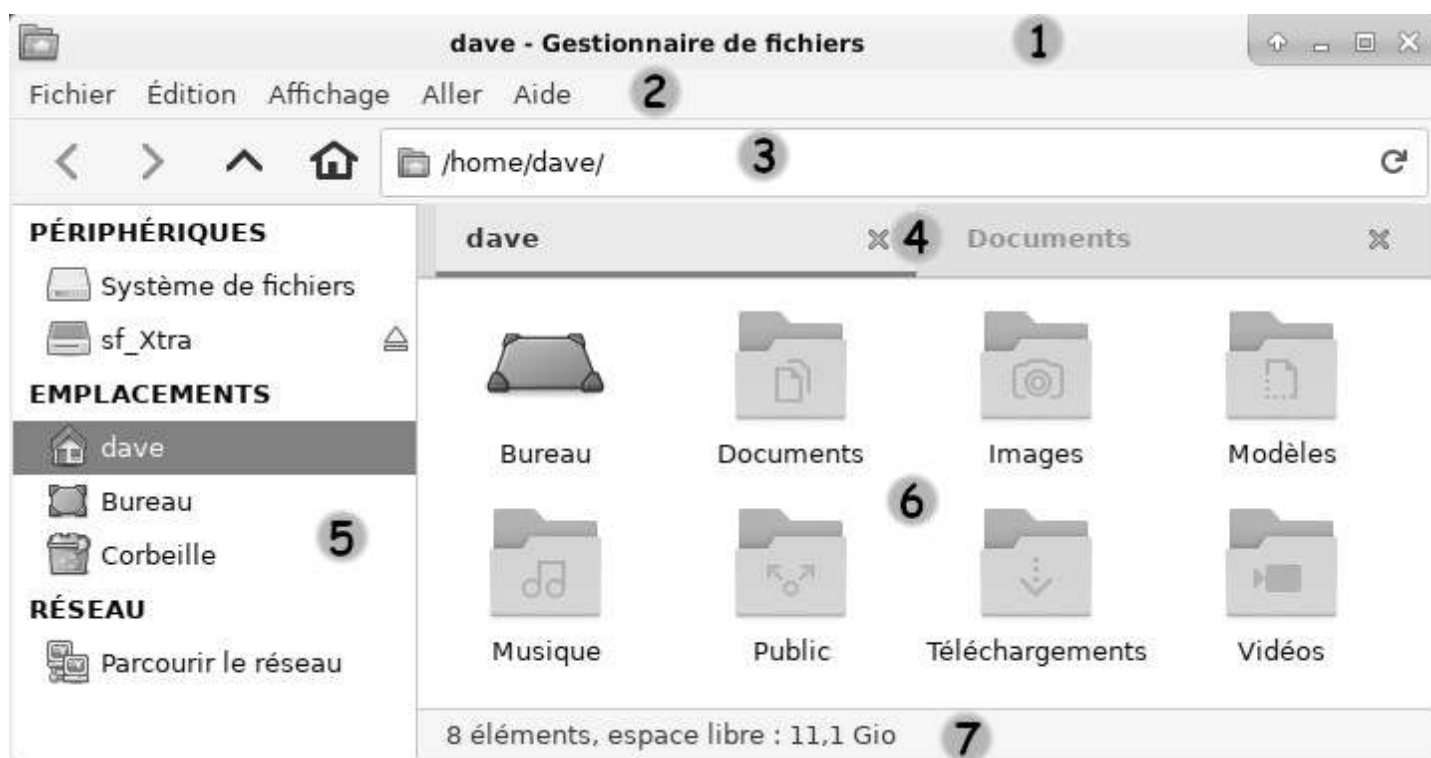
dave - Gestionnaire de fichiers 1

Fichier Édition Affichage Aller Aide 2

/home/dave/ 3

PÉRIPHÉRIQUES
Système de fichiers
sf_Xtra
EMPLACEMENTS
dave
Bureau
Corbeille
RÉSEAU
Parcourir le réseau

5

dave 4 Documents

Bureau
Documents
Images
Modèles
Musique
Public
Téléchargements
Vidéos

6

8 éléments, espace libre : 11,1 Gio 7